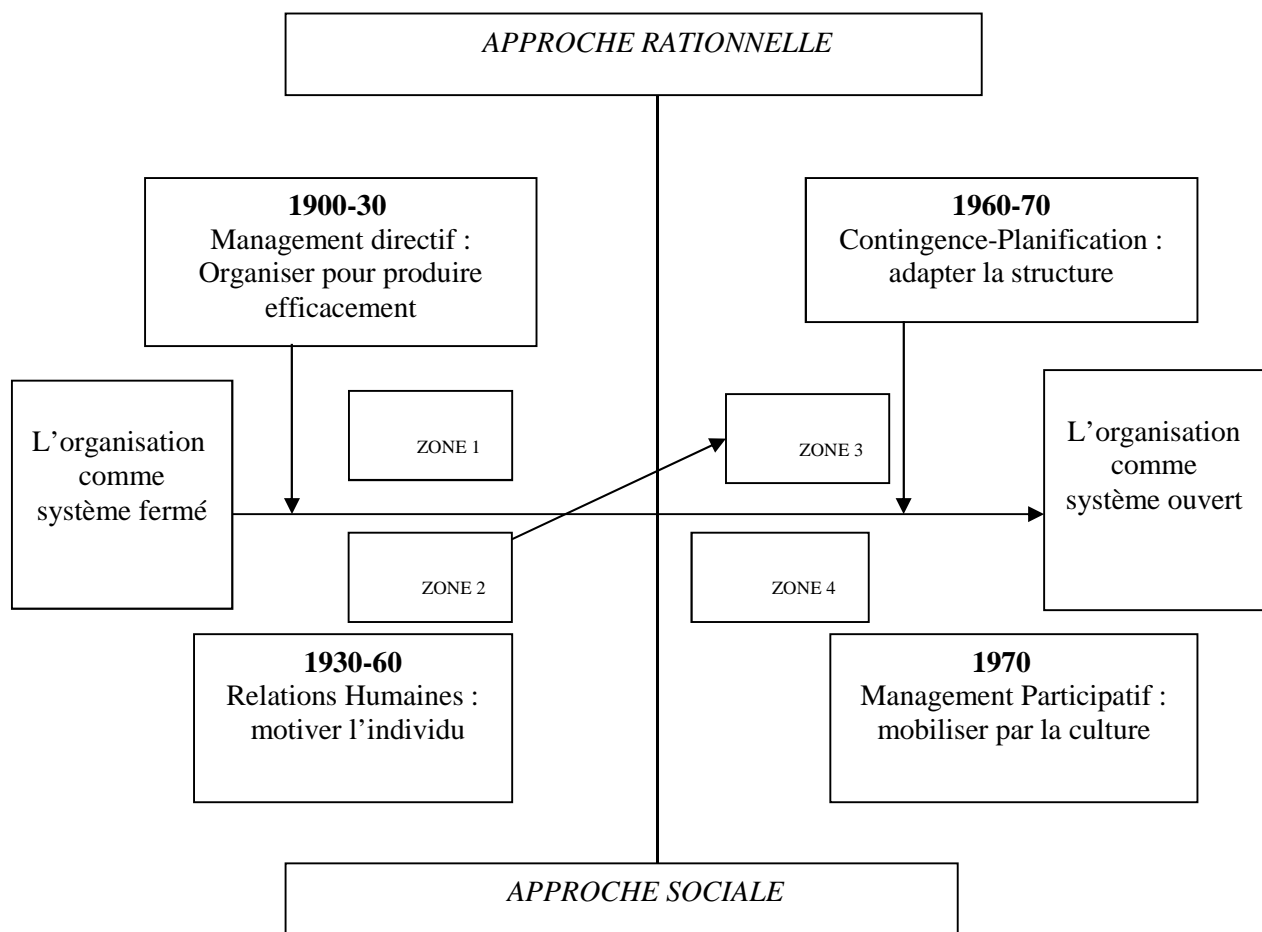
APPROCHE RATIONNELLE

1900-30
Management directif : Organiser pour produire efficacement

1960-70
Contingence-Planification : adapter la structure

L'organisation comme système fermé

ZONE 1

ZONE 3

L'organisation comme système ouvert

ZONE 2

ZONE 4

1930-60
Relations Humaines : motiver l'individu

1970
Management Participatif : mobiliser par la culture

APPROCHE SOCIALE